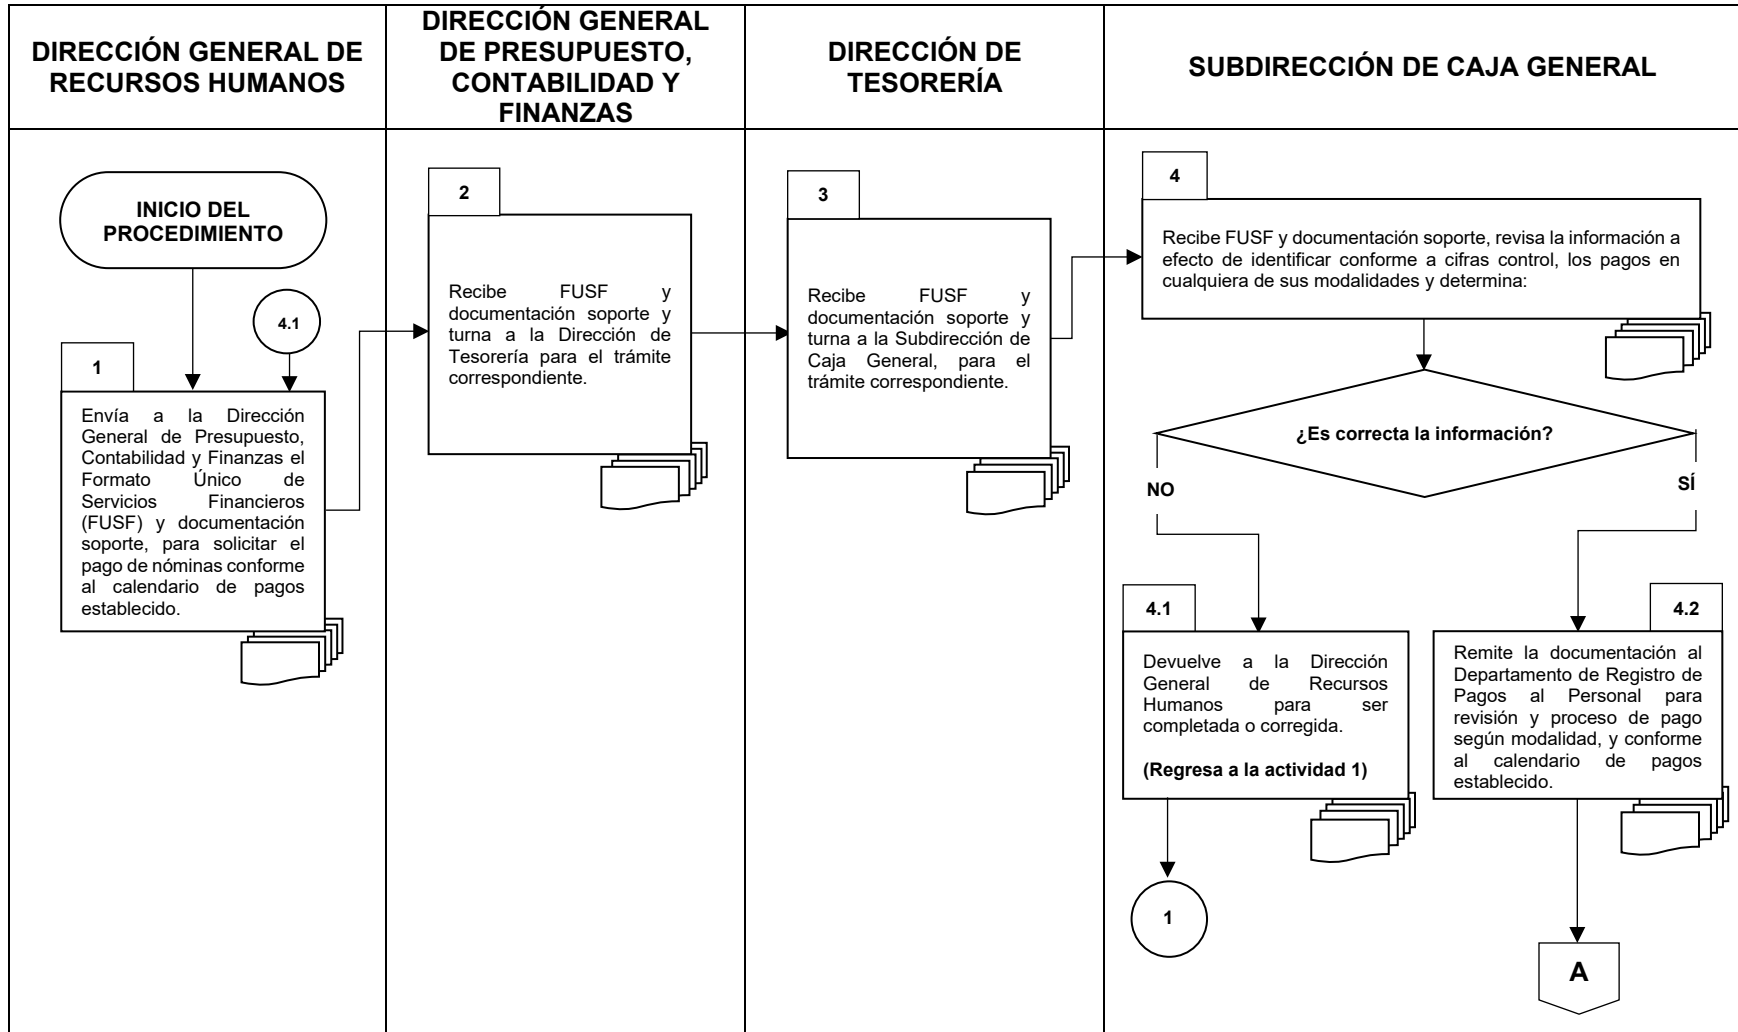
DIRECCIÓN GENERAL DE RECURSOS HUMANOS

DIRECCIÓN GENERAL DE PRESUPUESTO, CONTABILIDAD Y FINANZAS

DIRECCIÓN DE TESORERÍA

SUBDIRECCIÓN DE CAJA GENERAL

INICIO DEL PROCEDIMIENTO

4.1

1

Envía a la Dirección General de Presupuesto, Contabilidad y Finanzas el Formato Único de Servicios Financieros (FUSF) y documentación soporte, para solicitar el pago de nóminas conforme al calendario de pagos establecido.

2

Recibe FUSF y documentación soporte y turna a la Dirección de Tesorería para el trámite correspondiente.

3

Recibe FUSF y documentación soporte y turna a la Subdirección de Caja General, para el trámite correspondiente.

4

Recibe FUSF y documentación soporte, revisa la información a efecto de identificar conforme a cifras control, los pagos en cualquiera de sus modalidades y determina:

¿Es correcta la información?

NO

SÍ

4.1

Devuelve a la Dirección General de Recursos Humanos para ser completada o corregida.

(Regresa a la actividad 1)

1

4.2

Remite la documentación al Departamento de Registro de Pagos al Personal para revisión y proceso de pago según modalidad, y conforme al calendario de pagos establecido.

A